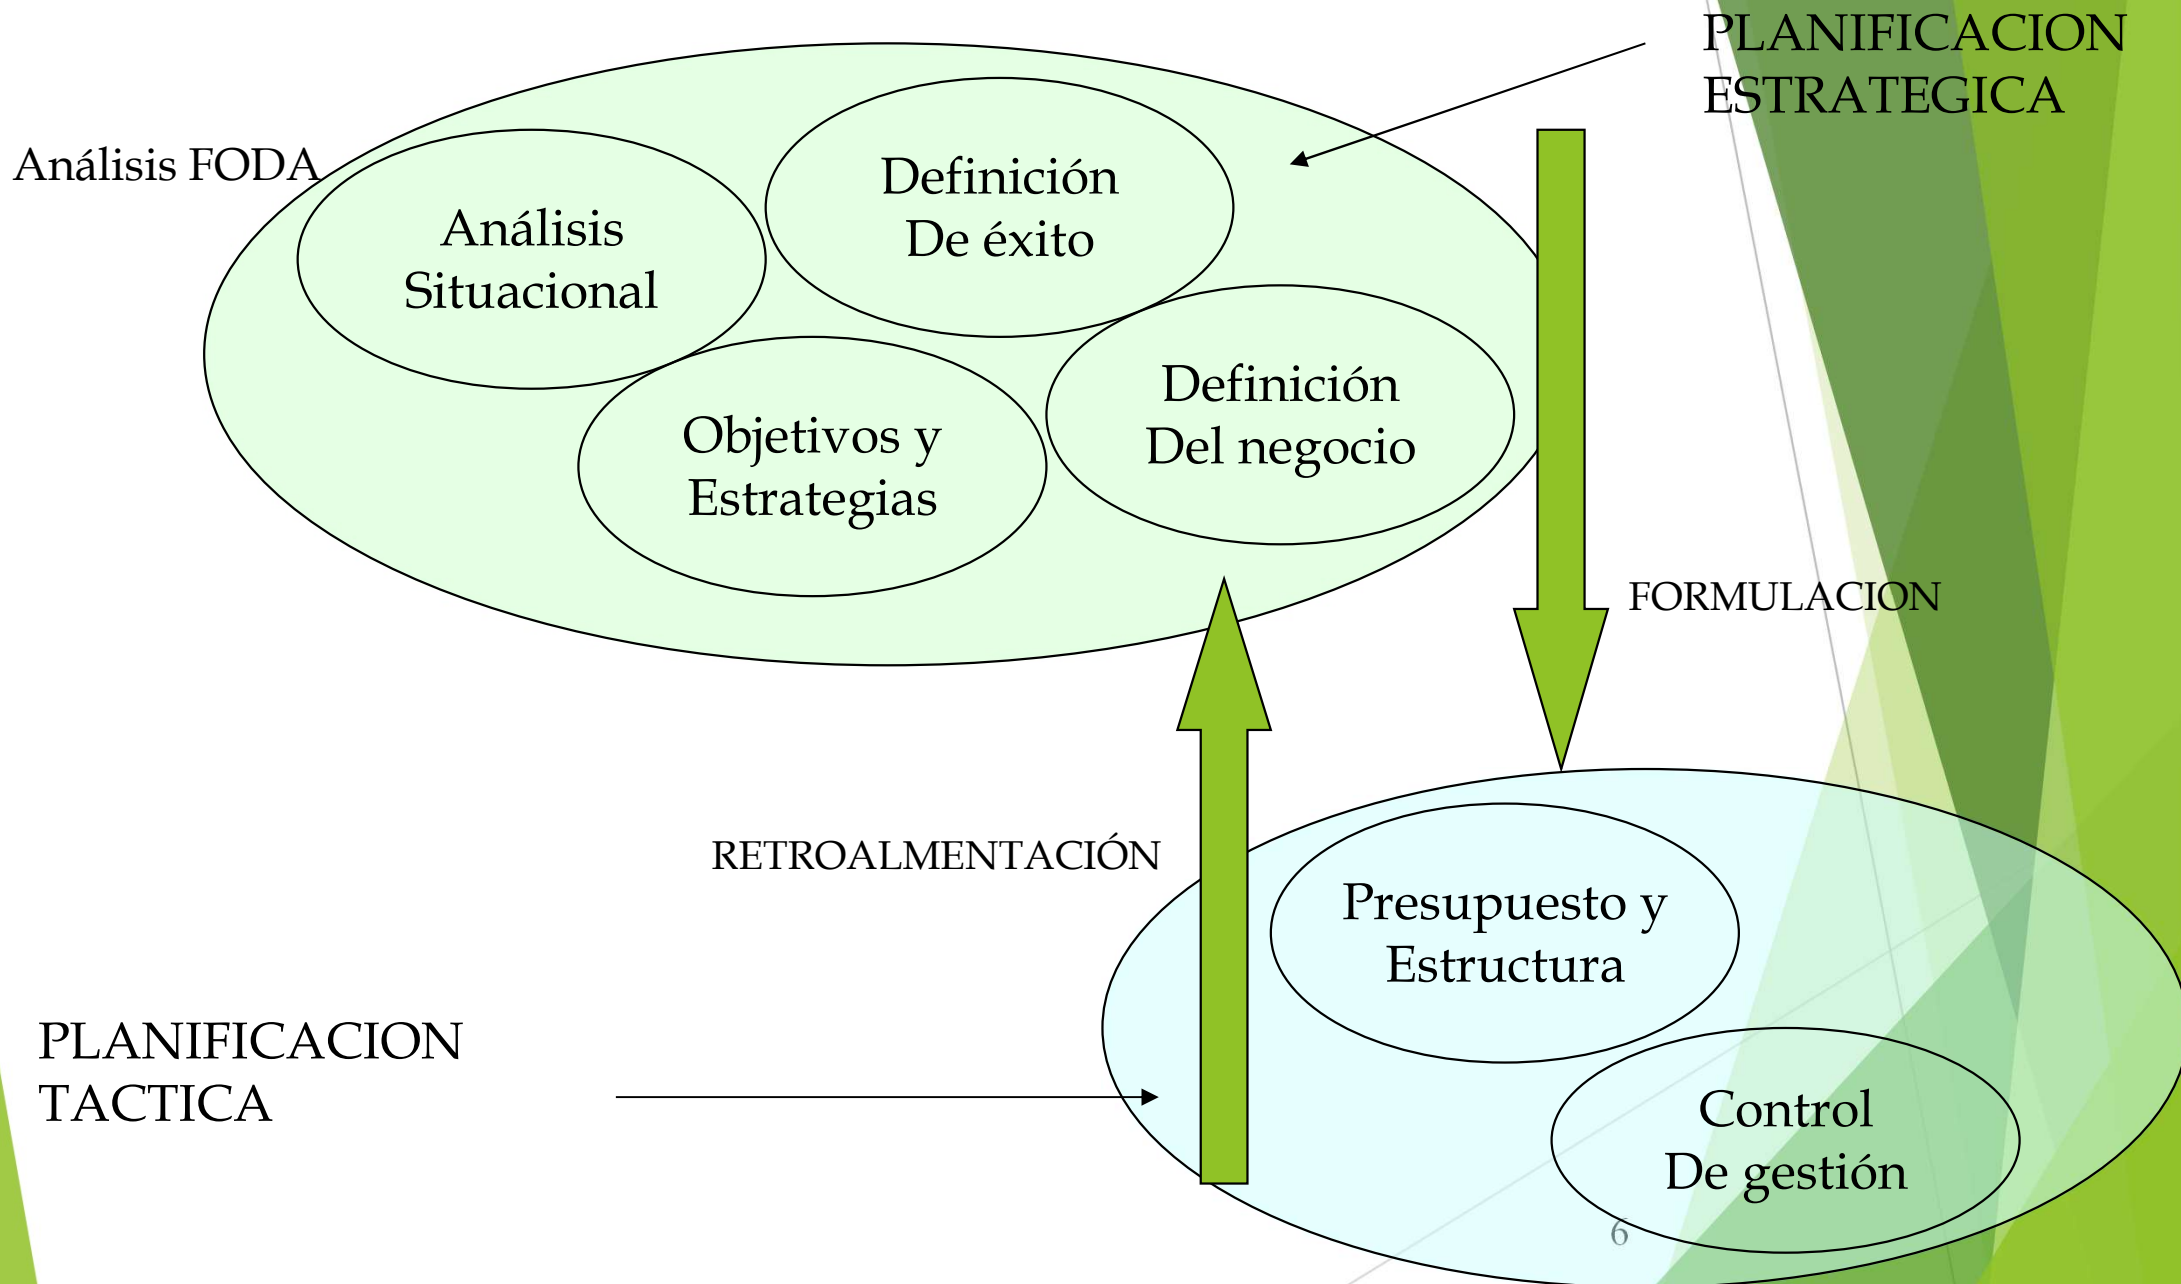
PLANIFICACION ESTRATEGICA

Análisis FODA

Análisis Situacional

Definición De éxito

Objetivos y Estrategias

Definición Del negocio

FORMULACION

RETROALMENTACIÓN

Presupuesto y Estructura

Control De gestión

PLANIFICACION TACTICA

6